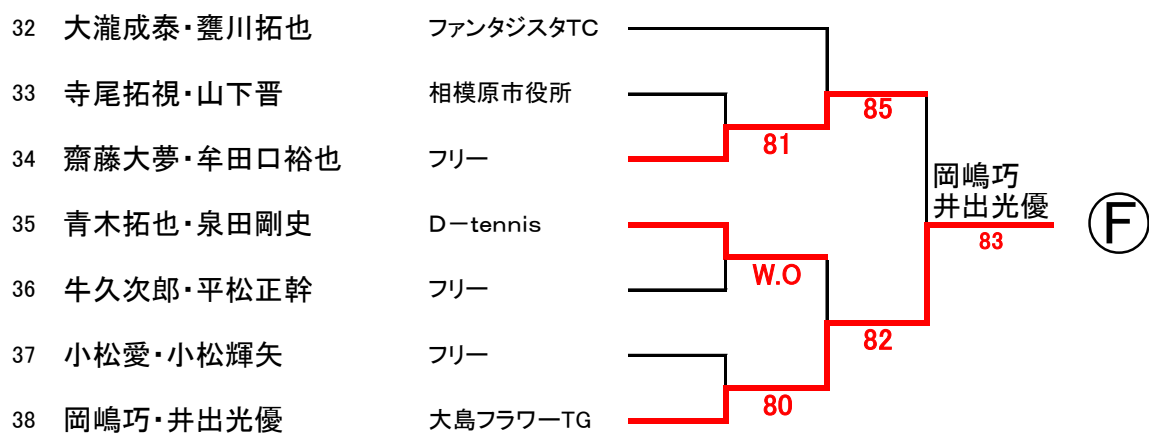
32 大瀧成泰・甕川拓也 ファンタジスタTC
33 寺尾拓視・山下晋 相模原市役所
34 齋藤大夢・牟田口裕也 フリー
35 青木拓也・泉田剛史 D－tennis
36 牛久次郎・平松正幹 フリー
37 小松愛・小松輝矢 フリー
38 岡嶋巧・井出光優 大島フラワーTG

81
85
W.O
82
80
岡嶋巧
井出光優
83
Ⓕ